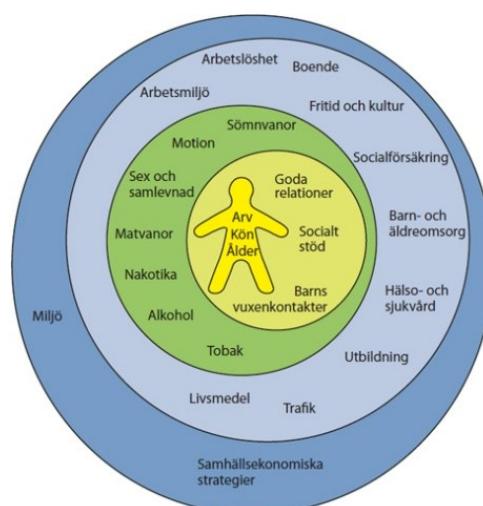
Arbetslöshet
Boende
Arbetsmiljö
Fritid och kultur
Motion
Sömnvanor
Socialförsäkring
Sex och samlevnad
Goda relationer
Arv
Kön
Ålder
Socialt stöd
Barn- och äldreomsorg
Matvanor
Nakotika
Barns vuxenkontakter
Hälso- och sjukvård
Miljö
Alkohol
Tobak
Utbildning
Livsmedel
Trafik
Samhällsekonomiska strategier